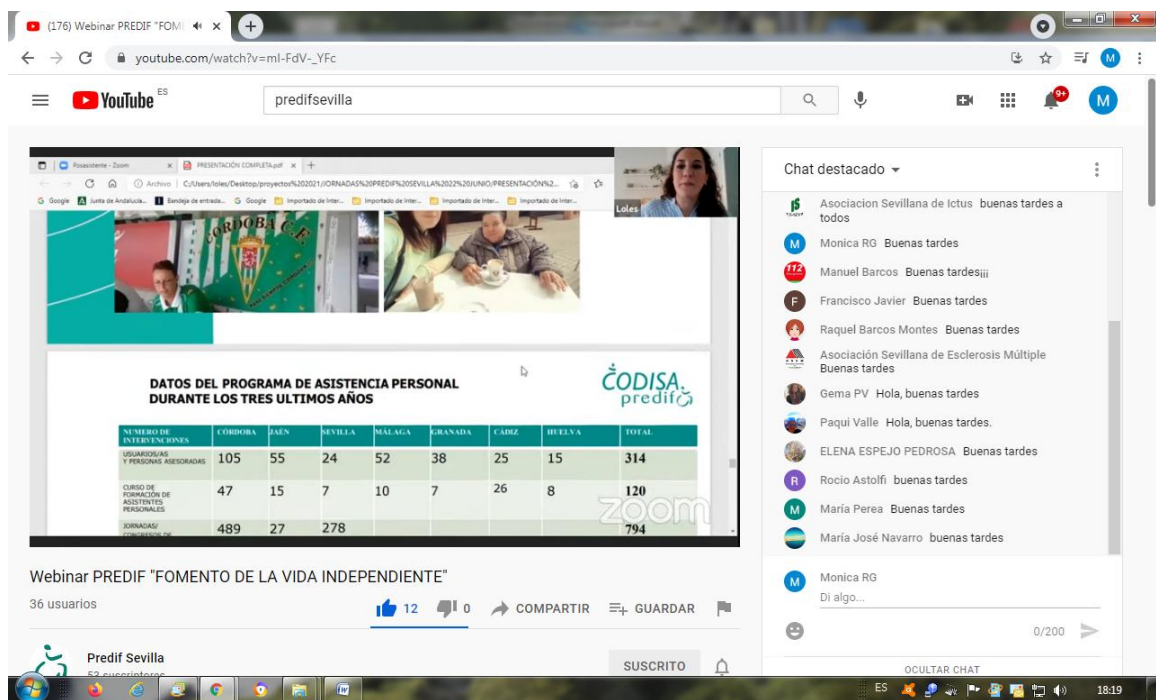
(176) Webinar PREDIF "FOM ×

youtube.com/watch?v=mI-FdV-_YFc

YouTube ES

predifsevilla

9+

M

Posasistente - Zoom × PRESENTACIÓN COMPLETA.pdf × +

Archivo | C:/Users/loles/Desktop/proyectos%202021/JORNADAS%20PREDIF%20SEVILLA%2022%20JUNIO/PRESENTACIÓN%2...

Google Junta de Andalucía... Bandeja de entrada... Google Importado de Inter... Importado de Inter... Importado de Inter... Importado de Inter... Importado de Inter...

Loles

CORDOBA C.F.

DATOS DEL PROGRAMA DE ASISTENCIA PERSONAL DURANTE LOS TRES ULTIMOS AÑOS

CODISA predif

| NUMERO DE INTERVENCIONES | CÓRDOBA | JAÉN | SEVILLA | MÁLAGA | GRANADA | CÁDIZ | HUELVA | TOTAL |
|---|---|---|---|---|---|---|---|---|
| USUARIOS/AS Y PERSONAS ASESORADAS | 105 | 55 | 24 | 52 | 38 | 25 | 15 | 314 |
| CURSO DE FORMACIÓN DE ASISTENTES PERSONALES | 47 | 15 | 7 | 10 | 7 | 26 | 8 | 120 |
| JORNADAS/ CONGRESOS DE | 489 | 27 | 278 | | | | | 794 |

zoom

Webinar PREDIF "FOMENTO DE LA VIDA INDEPENDIENTE"

36 usuarios

12 0 COMPARTIR GUARDAR

Predif Sevilla
53 suscriptores

SUSCRITO

Chat destacado

Asociacion Sevillana de Ictus buenas tardes a todos
Monica RG Buenas tardes
Manuel Barcos Buenas tardes¡¡¡
Francisco Javier Buenas tardes
Raquel Barcos Montes Buenas tardes
Asociación Sevillana de Esclerosis Múltiple Buenas tardes
Gema PV Hola, buenas tardes
Paqui Valle Hola, buenas tardes.
ELENA ESPEJO PEDROSA Buenas tardes
Rocio Astolfi buenas tardes
María Perea Buenas tardes
María José Navarro buenas tardes

Monica RG
Di algo...
0/200

OCULTAR CHAT

ES 18:19